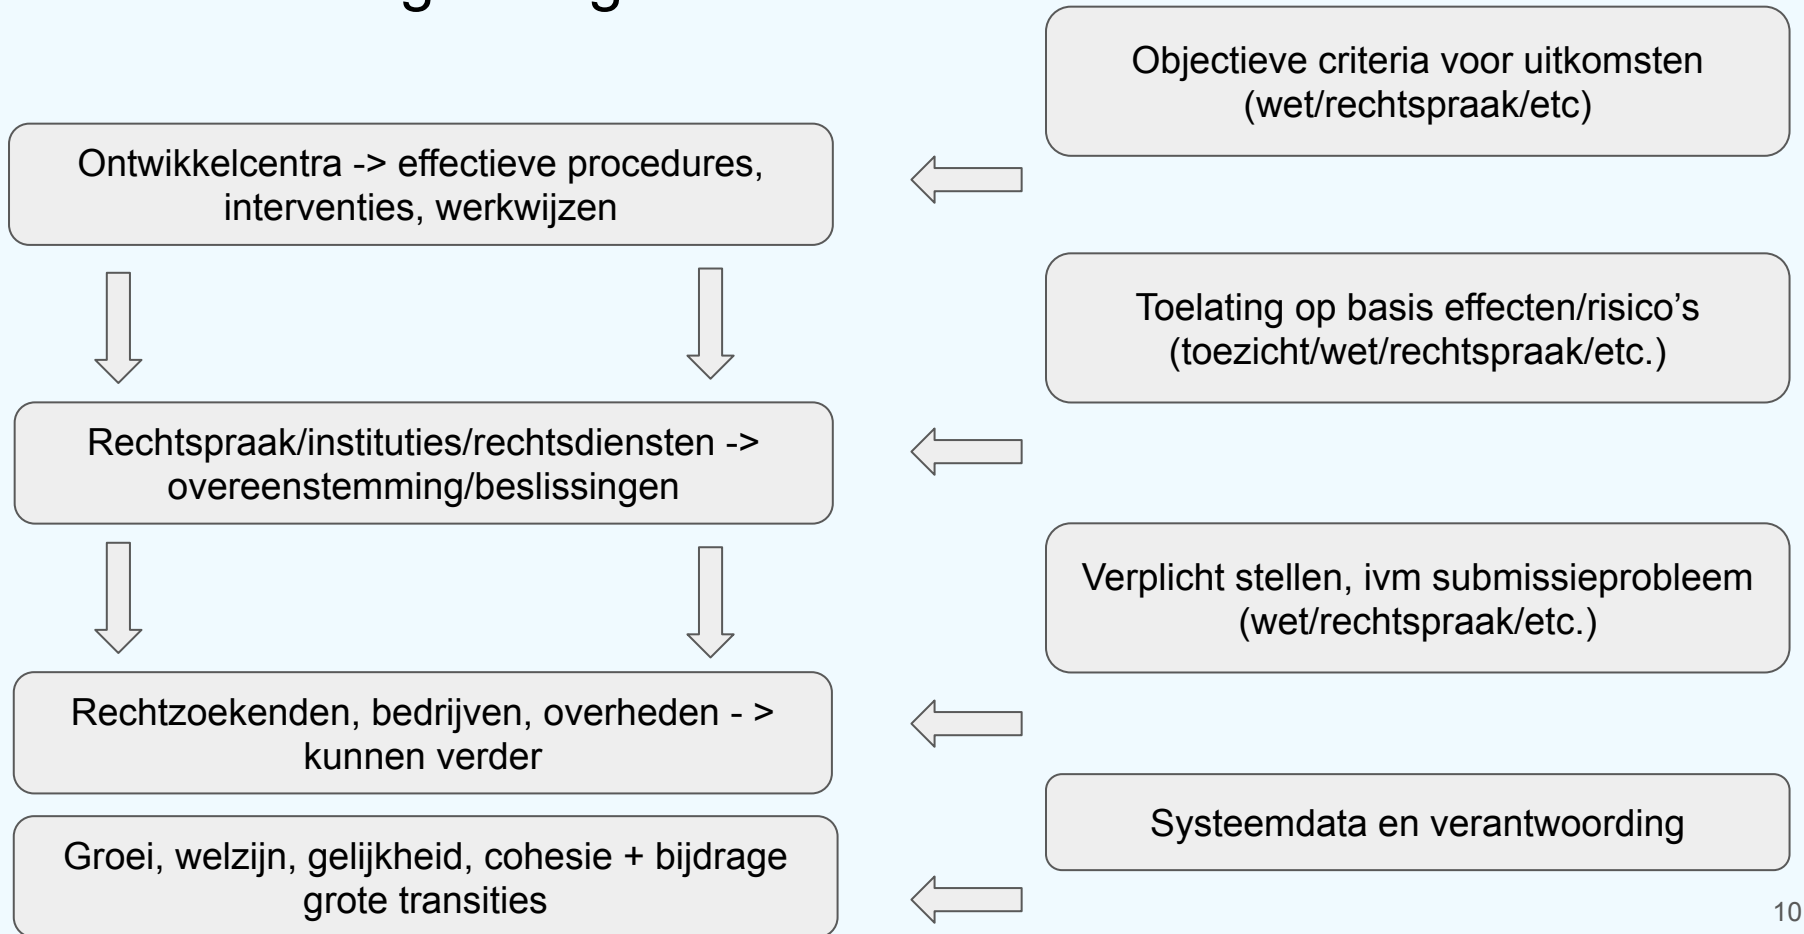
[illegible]

Objectieve criteria voor uitkomsten (wet/rechtspraak/etc)

Ontwikkelcentra -> effectieve procedures, interventies, werkwijzen

Toelating op basis effecten/risico's (toezicht/wet/rechtspraak/etc.)

Rechtspraak/instituties/rechtsdiensten -> overeenstemming/beslissingen

Verplicht stellen, ivm submissieprobleem (wet/rechtspraak/etc.)

Rechtzoekenden, bedrijven, overheden - > kunnen verder

Systeemdata en verantwoording

Groei, welzijn, gelijkheid, cohesie + bijdrage grote transities

10